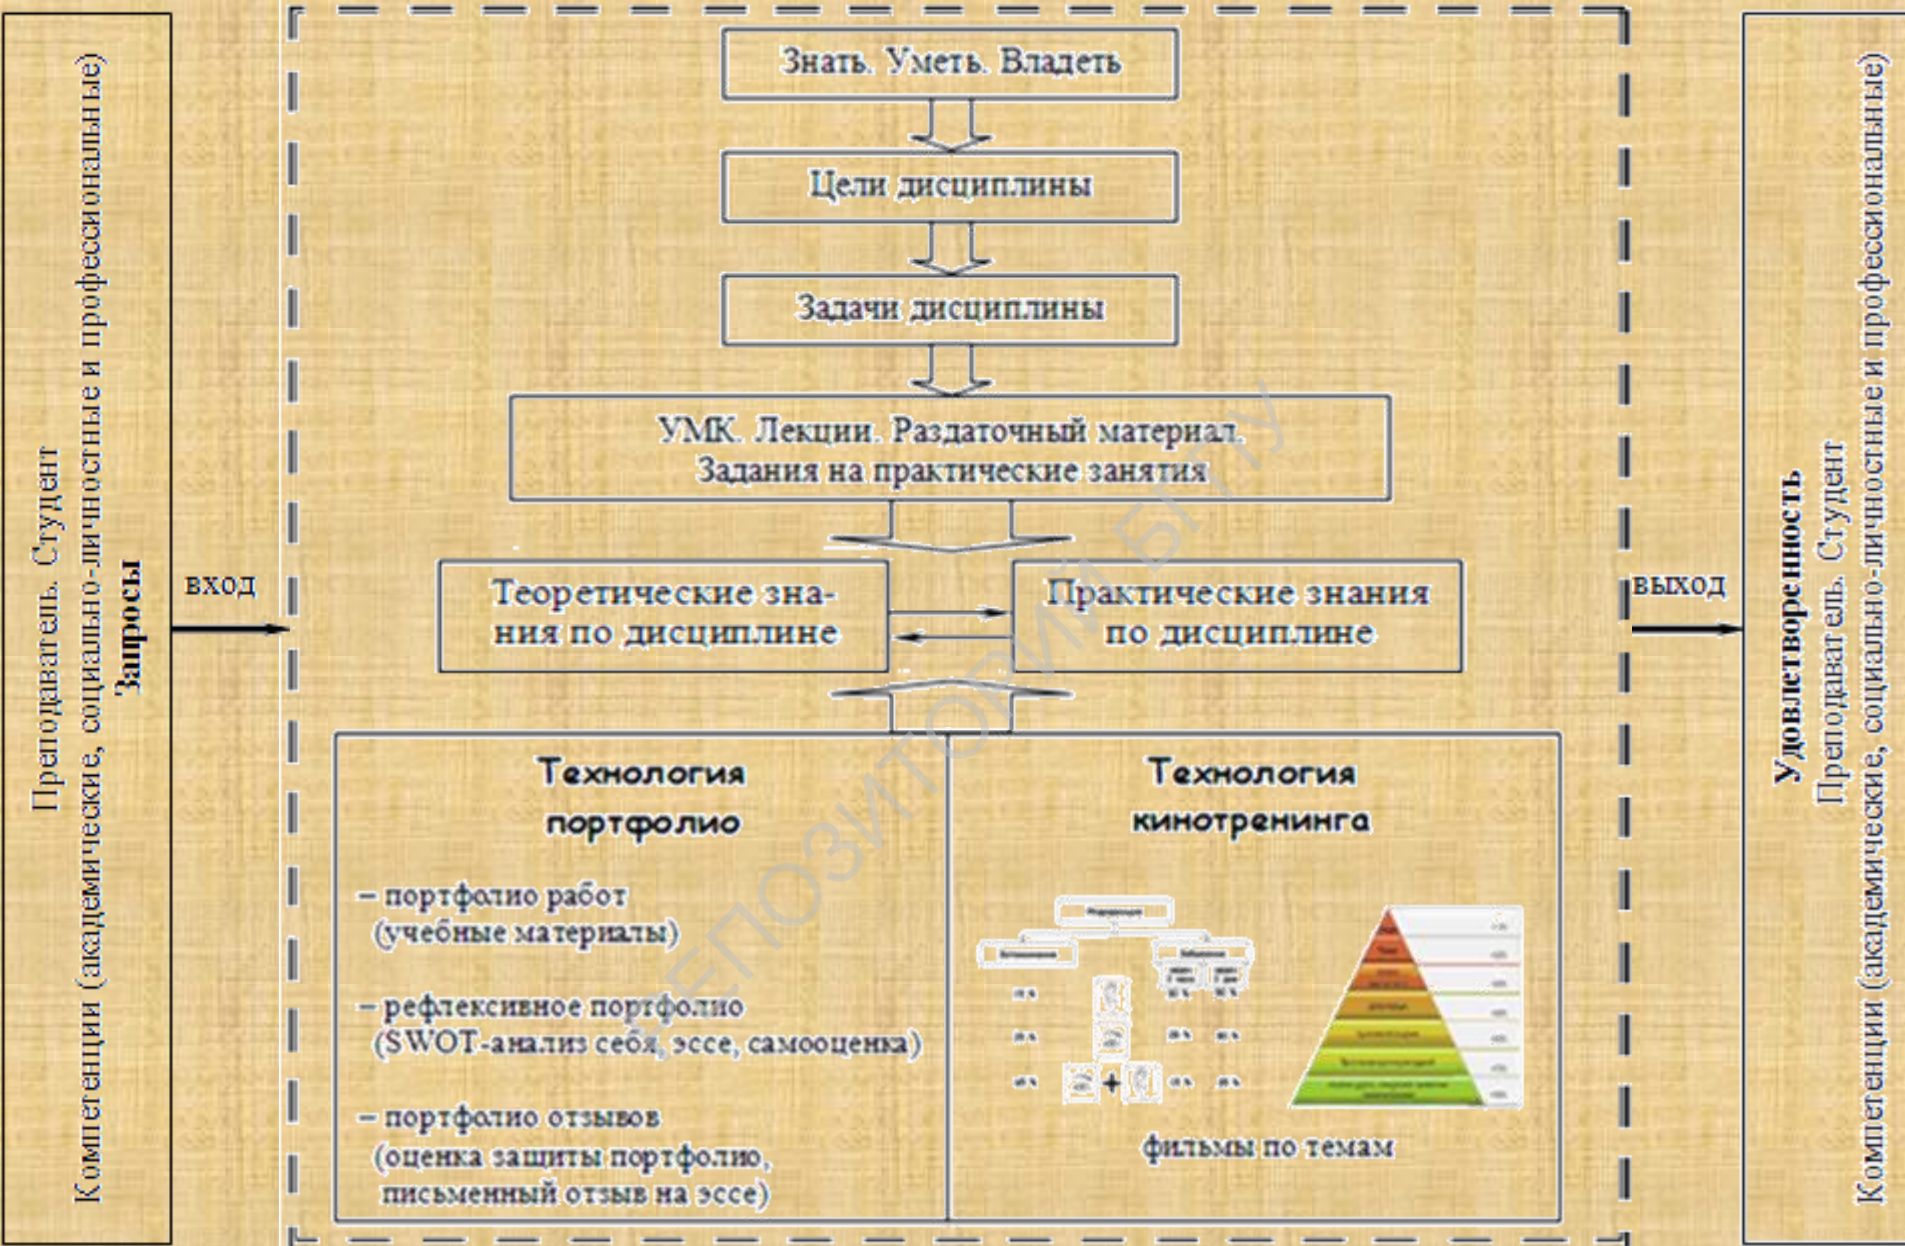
Запросы
Преподаватель. Студент
Компетенции (академические, социально-личностные и профессиональные)

вход

Знать. Уметь. Владеть

Цели дисциплины

Задачи дисциплины

УМК. Лекции. Раздаточный материал. Задания на практические занятия

Теоретические знания по дисциплине

Практические знания по дисциплине

Технология портфолио

– портфолио работ (учебные материалы)

– рефлексивное портфолио (SWOT-анализ себя, эссе, самооценка)

– портфолио отзывов (оценка защиты портфолио, письменный отзыв на эссе)

Технология кинотренинга

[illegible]

фильмы по темам

выход

Удовлетворенность
Преподаватель. Студент
Компетенции (академические, социально-личностные и профессиональные)

РЕПОЗИТОРИЙ БГПУ